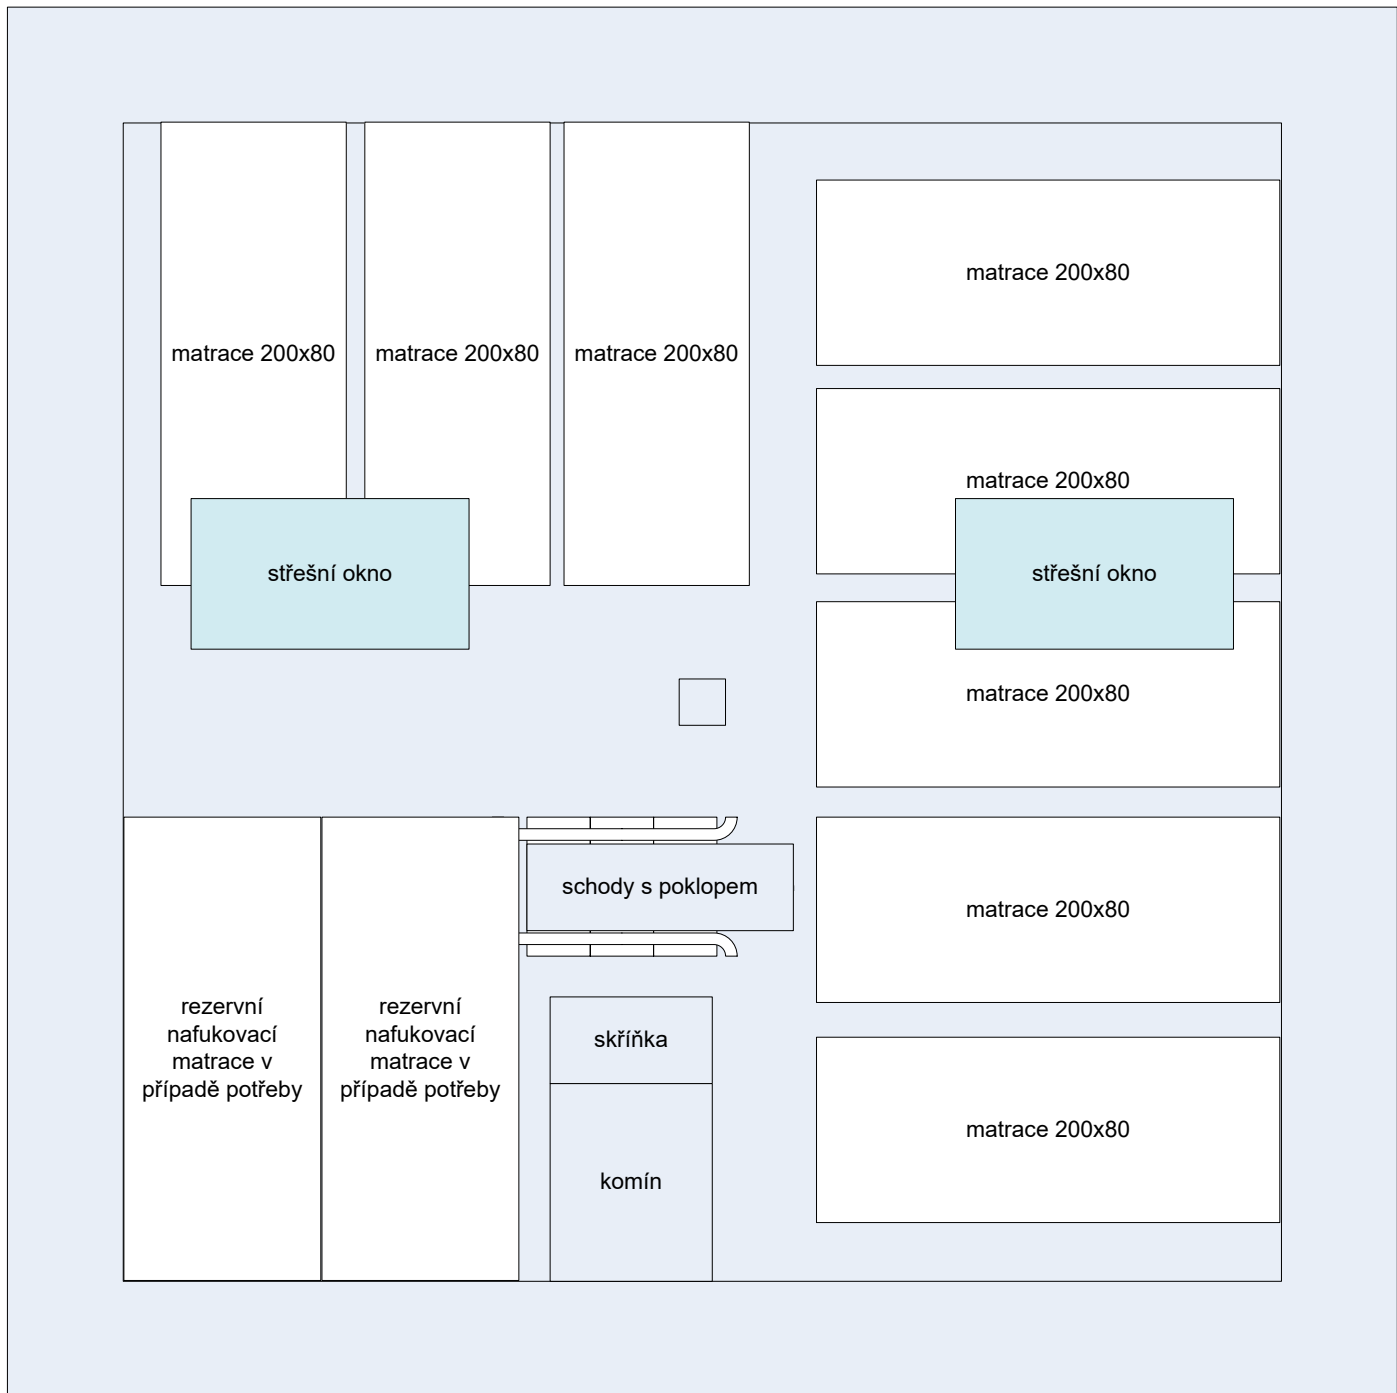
matrace 200x80

matrace 200x80

matrace 200x80

matrace 200x80

matrace 200x80

střešní okno

střešní okno

matrace 200x80

schody s poklopem

matrace 200x80

rezervní nafukovací matrace v případě potřeby

rezervní nafukovací matrace v případě potřeby

skříňka

komín

matrace 200x80